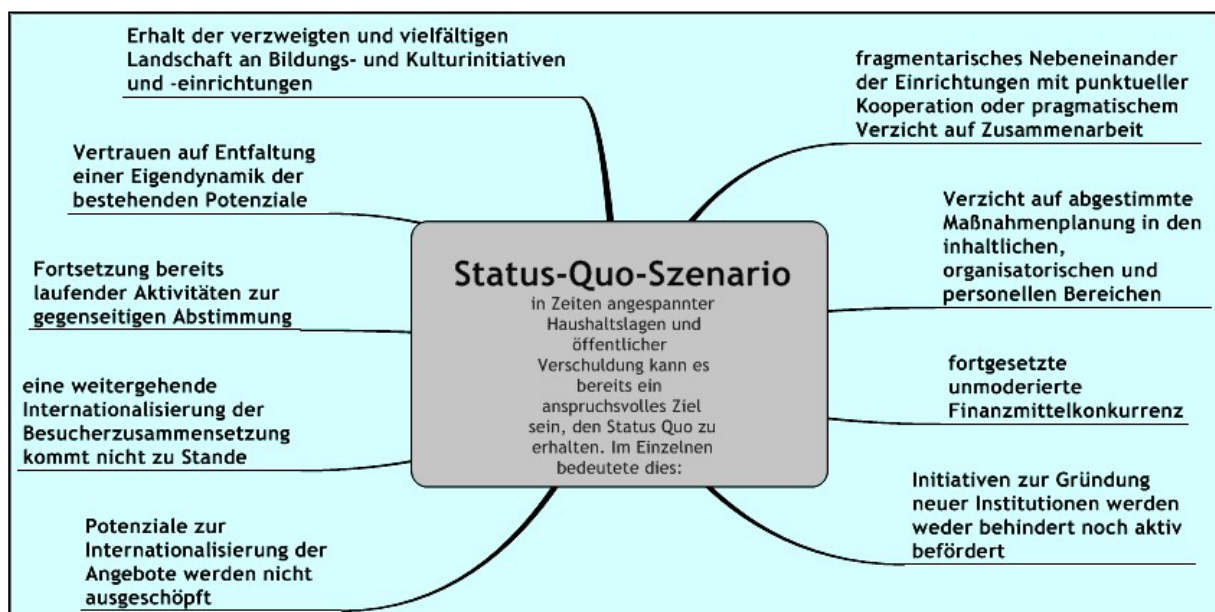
Status-Quo-Szenario

in Zeiten angespannter Haushaltslagen und öffentlicher Verschuldung kann es bereits ein anspruchsvolles Ziel sein, den Status Quo zu erhalten. Im Einzelnen bedeutete dies:

Erhalt der verzweigten und vielfältigen Landschaft an Bildungs- und Kulturinitiativen und -einrichtungen

Vertrauen auf Entfaltung einer Eigendynamik der bestehenden Potenziale

Fortsetzung bereits laufender Aktivitäten zur gegenseitigen Abstimmung

eine weitergehende Internationalisierung der Besucherzusammensetzung kommt nicht zu Stande

Potenziale zur Internationalisierung der Angebote werden nicht ausgeschöpft

fragmentarisches Nebeneinander der Einrichtungen mit punktueller Kooperation oder pragmatischem Verzicht auf Zusammenarbeit

Verzicht auf abgestimmte Maßnahmenplanung in den inhaltlichen, organisatorischen und personellen Bereichen

fortgesetzte unmoderierte Finanzmittelkonkurrenz

Initiativen zur Gründung neuer Institutionen werden weder behindert noch aktiv befördert